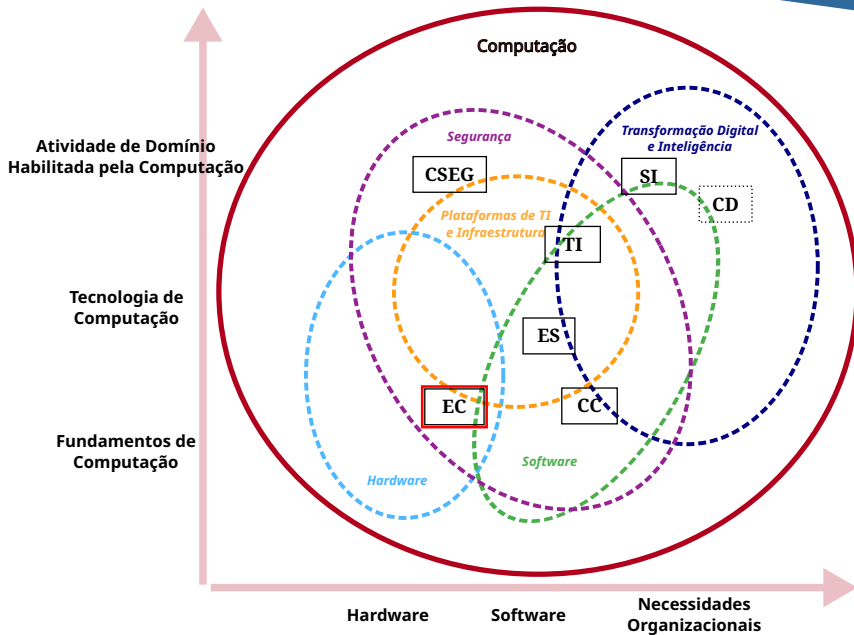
Computação

Atividade de Domínio Habilitada pela Computação

Tecnologia de Computação

Fundamentos de Computação

Segurança

Transformação Digital e Inteligência

CSEG

SI

CD

Plataformas de TI e Infraestrutura

TI

ES

EC

CC

Hardware

Software

Hardware

Software

Necessidades Organizacionais